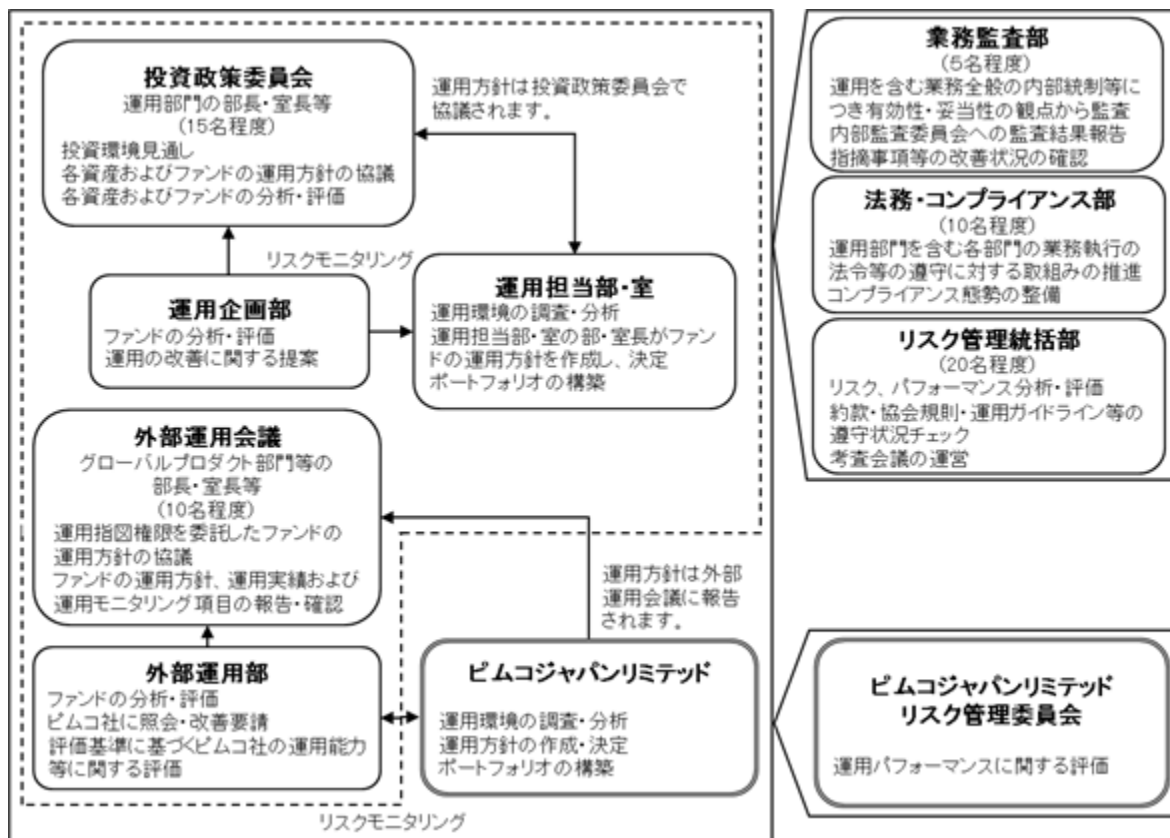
投資政策委員会
運用部門の部長・室長等
（15名程度）
投資環境見通し
各資産およびファンドの運用方針の協議
各資産およびファンドの分析・評価

運用方針は投資政策委員会で協議されます。

リスクモニタリング

運用企画部
ファンドの分析・評価
運用の改善に関する提案

運用担当部・室
運用環境の調査・分析
運用担当部・室の部・室長がファンドの運用方針を作成し、決定
ポートフォリオの構築

外部運用会議
グローバルプロダクト部門等の部長・室長等
（10名程度）
運用指図権限を委託したファンドの運用方針の協議
ファンドの運用方針、運用実績および運用モニタリング項目の報告・確認

運用方針は外部運用会議に報告されます。

外部運用部
ファンドの分析・評価
ピムコ社に照会・改善要請
評価基準に基づくピムコ社の運用能力等に関する評価

ピムコジャパンリミテッド
運用環境の調査・分析
運用方針の作成・決定
ポートフォリオの構築

リスクモニタリング

業務監査部
（5名程度）
運用を含む業務全般の内部統制等につき有効性・妥当性の観点から監査
内部監査委員会への監査結果報告
指摘事項等の改善状況の確認

法務・コンプライアンス部
（10名程度）
運用部門を含む各部門の業務執行の法令等の遵守に対する取組みの推進
コンプライアンス態勢の整備

リスク管理統括部
（20名程度）
リスク、パフォーマンス分析・評価
約款・協会規則・運用ガイドライン等の遵守状況チェック
考査会議の運営

ピムコジャパンリミテッド
リスク管理委員会
運用パフォーマンスに関する評価